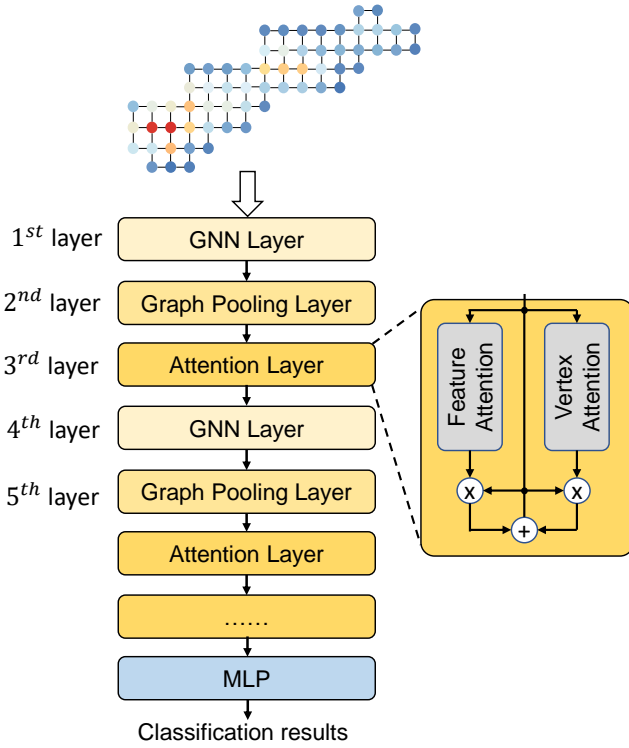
$1^{st}$ layer
GNN Layer
$2^{nd}$ layer
Graph Pooling Layer
$3^{rd}$ layer
Attention Layer
$4^{th}$ layer
GNN Layer
$5^{th}$ layer
Graph Pooling Layer
Attention Layer
……
MLP
Classification results

Feature Attention
Vertex Attention
x
x
+